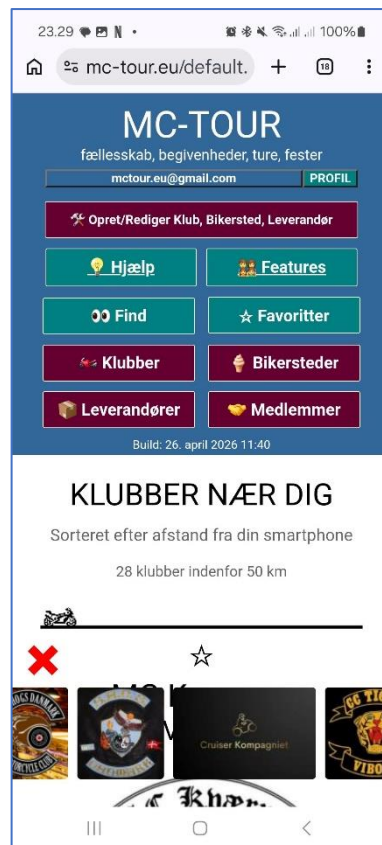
23.29 N • 100%

mc-tour.eu/default.

18

MC-TOUR

fællesskab, begivenheder, ture, fester

mctour.eu@gmail.com

PROFIL

Opret/Rediger Klub, Bikersted, Leverandør

Hjælp

Features

Find

☆ Favoritter

Klubber

Bikersteder

Leverandører

Medlemmer

Build: 26. april 2026 11:40

KLUBBER NÆR DIG

Sorteret efter afstand fra din smartphone

28 klubber indenfor 50 km

☆

MC K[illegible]

Cruiser Kompagniet

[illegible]